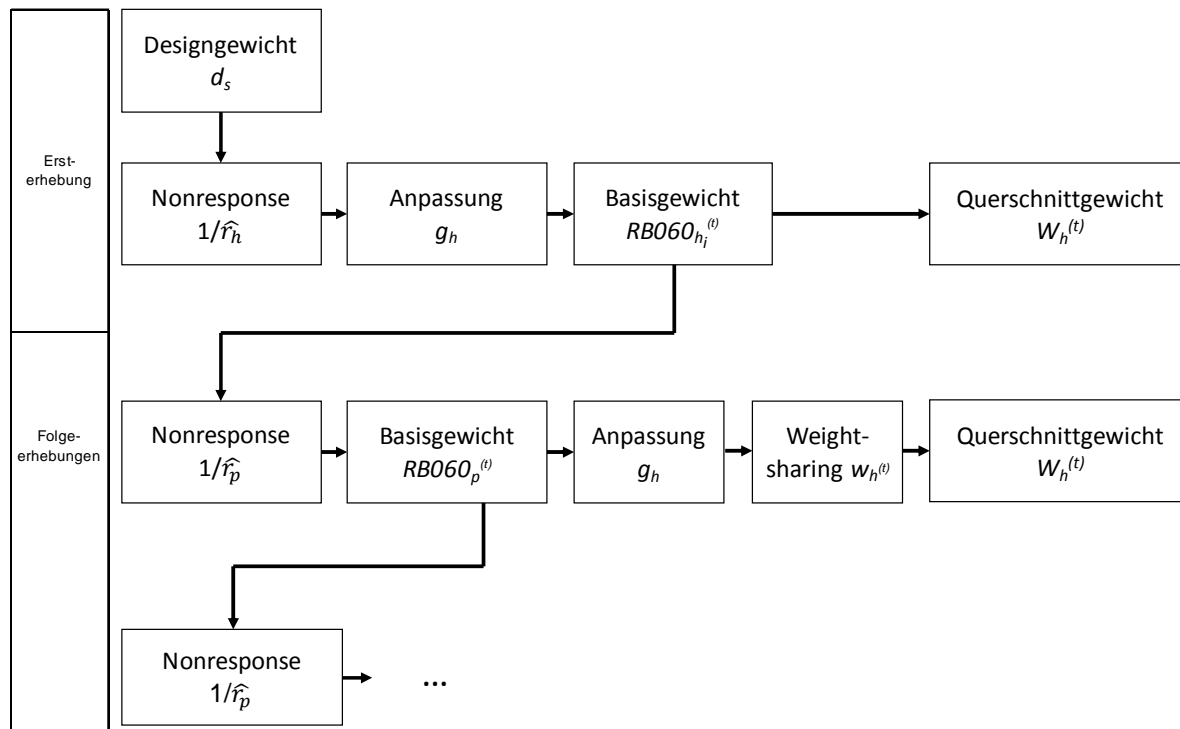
Ersterhebung

Designgewicht
$d_s$

Nonresponse
$1/\widehat{r_h}$

Anpassung
$g_h$

Basisgewicht
$RB060_{h_i}^{(t)}$

Querschnittgewicht
$W_h^{(t)}$

Folgeerhebungen

Nonresponse
$1/\widehat{r_p}$

Basisgewicht
$RB060_p^{(t)}$

Anpassung
$g_h$

Weightsharing $w_{h^{(t)}}$

Querschnittgewicht
$W_h^{(t)}$

Nonresponse
$1/\widehat{r_p}$

...